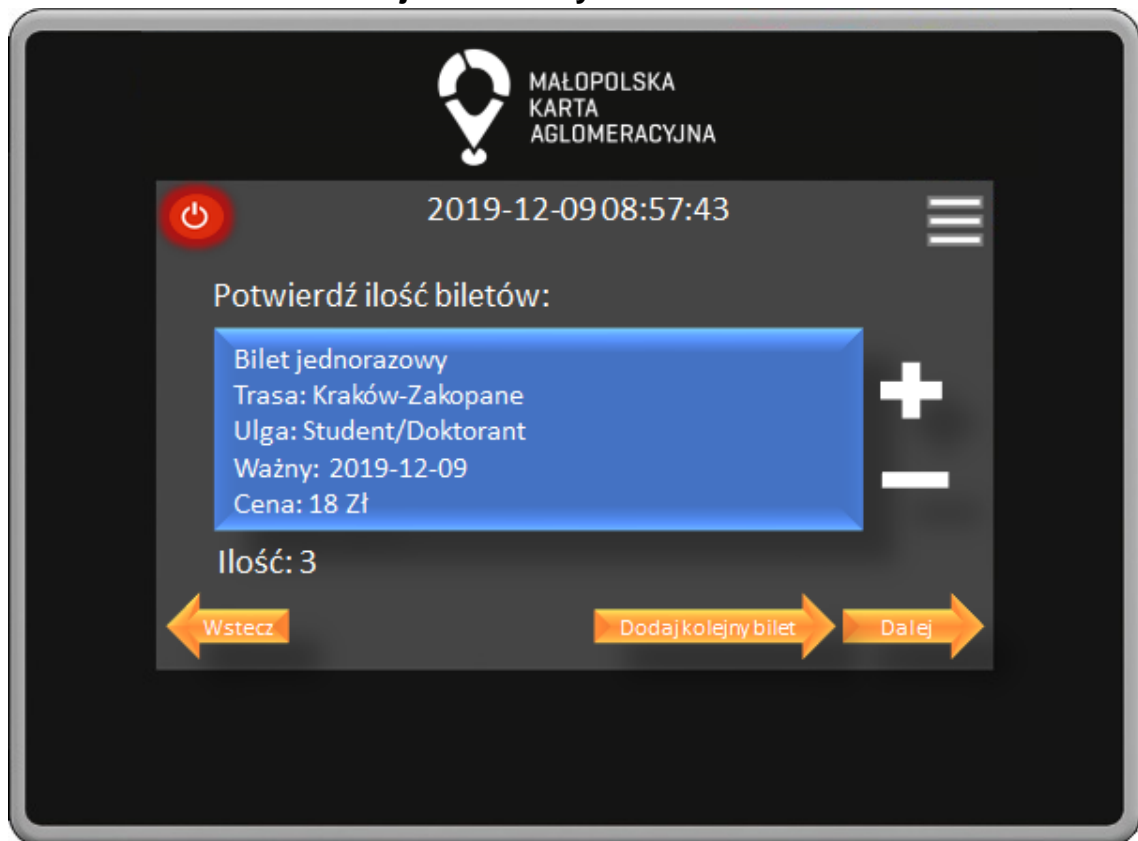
MAŁOPOLSKA
KARTA
AGLOMERACYJNA

2019-12-09 08:57:43

Potwierdź ilość biletów:

Bilet jednorazowy
Trasa: Kraków-Zakopane
Ulga: Student/Doktorant
Ważny: 2019-12-09
Cena: 18 Zł

+
−

Ilość: 3

Wstecz
Dodaj kolejny bilet
Dalej